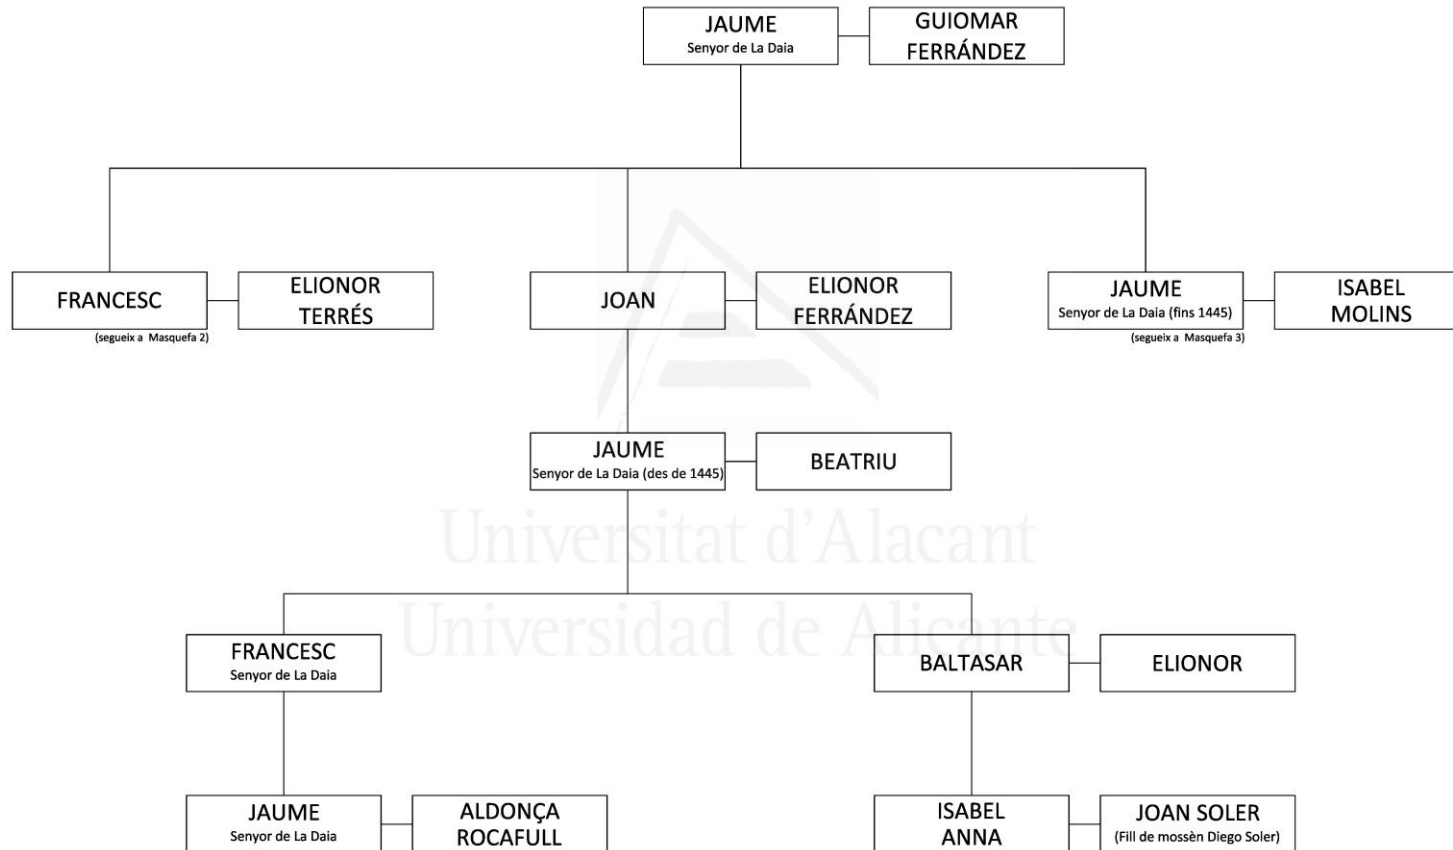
JAUME
Senyor de La Daia

GUIOMAR FERRÁNDEZ

FRANCESC
(segueix a Masquefa 2)

ELIONOR TERRÉS

JOAN

ELIONOR FERRÁNDEZ

JAUME
Senyor de La Daia (fins 1445)
(segueix a Masquefa 3)

ISABEL MOLINS

JAUME
Senyor de La Daia (des de 1445)

BEATRIU

Universitat d'Alacant
Universidad de Alicante

FRANCESC
Senyor de La Daia

BALTASAR

ELIONOR

JAUME
Senyor de La Daia

ALDONÇA ROCAFULL

ISABEL ANNA

JOAN SOLER
(Fill de mossèn Diego Soler)